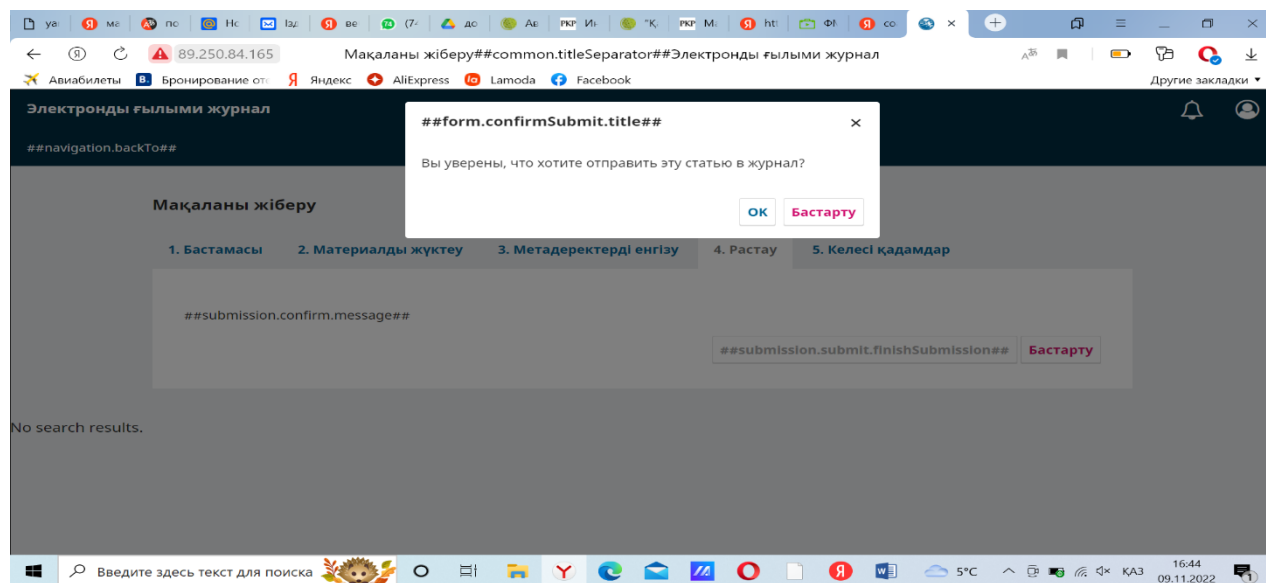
ya | ма | по | Нс | Іза | ве | (7 | до | Ав | РКР Ин | "К | РКР Ма | htt | ФІ | со

89.250.84.165 Мақаланы жіберу##common.titleSeparator##Электронды ғылыми журнал

Авиабилеты Бронирование отс Яндекс AliExpress Lamoda Facebook Другие закладки

Электронды ғылыми журнал

##navigation.backTo##

##form.confirmSubmit.title##

Вы уверены, что хотите отправить эту статью в журнал?

OK Бастарту

Мақаланы жіберу

1. Бастамасы 2. Материалды жүктеу 3. Метадеректерді енгізу 4. Растау 5. Келесі қадамдар

##submission.confirm.message##

##submission.submit.finishSubmission## Бастарту

No search results.

Введите здесь текст для поиска

5°C КАЗ 16:44 09.11.2022